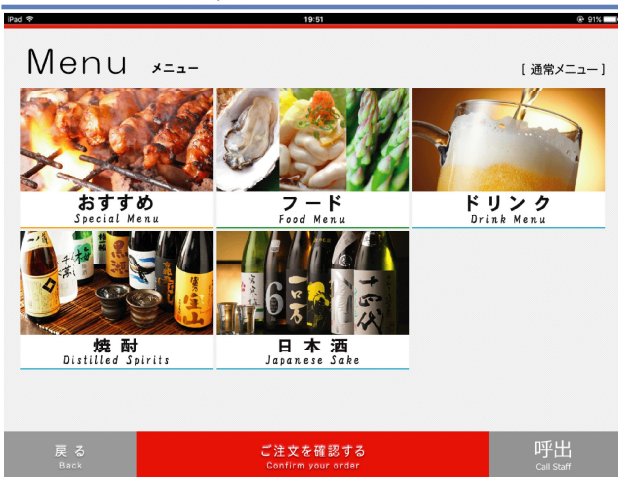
iPad 19:51 91%

Menu メニュー

[ 通常メニュー ]

おすすめ
Special Menu

フード
Food Menu

ドリンク
Drink Menu

焼酎
Distilled Spirits

日本酒
Japanese Sake

戻る
Back

ご注文を確認する
Confirm your order

呼出
Call Staff